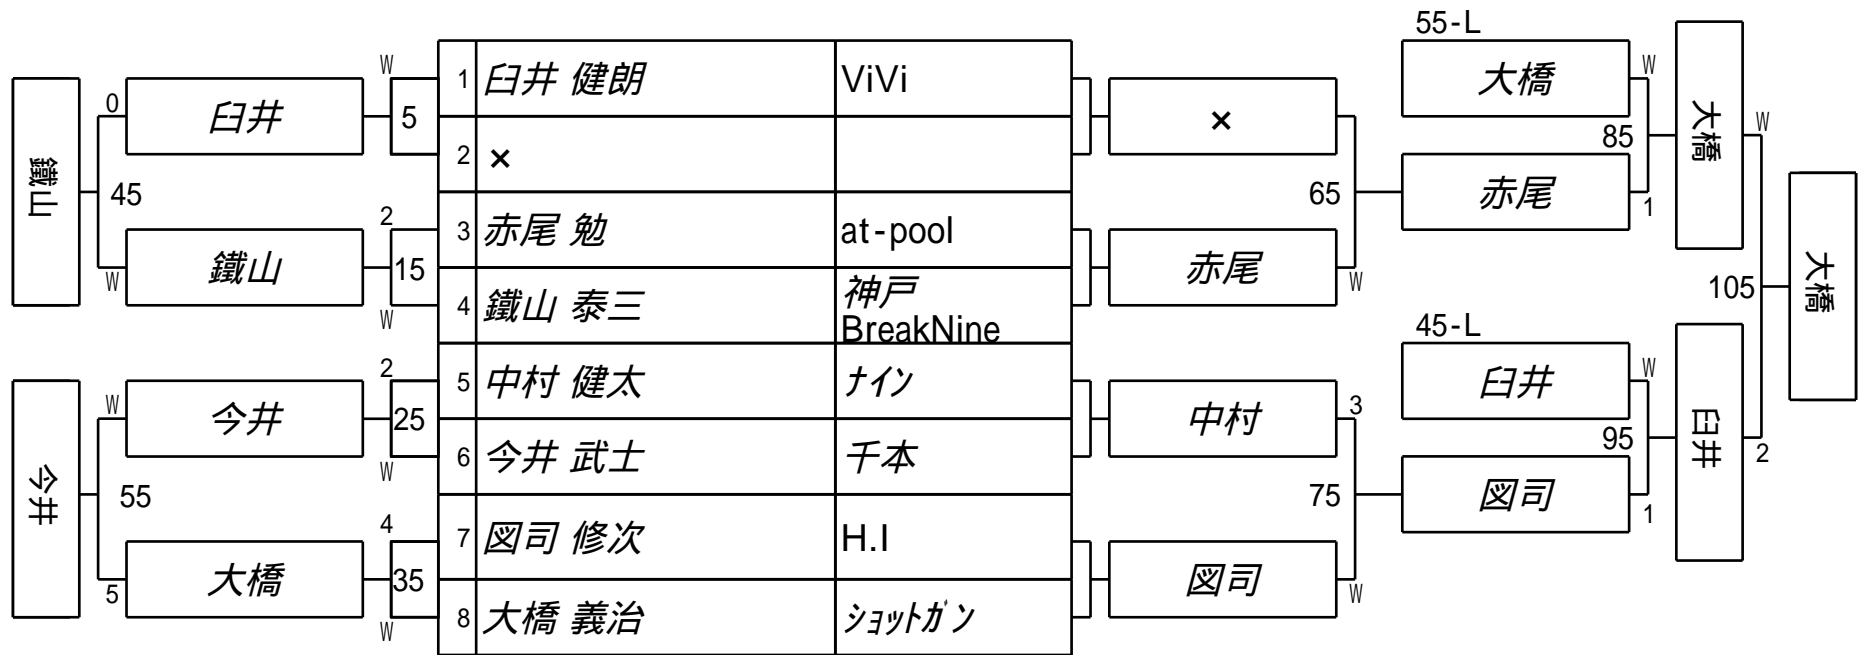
| | | |
|---|---|---|
| 1 | 臼井 健朗 | ViVi |
| 2 | × | |
| 3 | 赤尾 勉 | at-pool |
| 4 | 鐵山 泰三 | 神戸 BreakNine |
| 5 | 中村 健太 | ﾅｲﾝ |
| 6 | 今井 武士 | 千本 |
| 7 | 図司 修次 | H.I |
| 8 | 大橋 義治 | ｼｮｯﾄｶﾞﾝ |

5 W
臼井 0
45
鐵山 W
鐵山
2
15 W
2
25 W
今井 W
今井
55
大橋 5
4
35 W

×
赤尾
65 W
中村 3
図司
75 W

55-L
大橋 W
85
赤尾 1
大橋 W
45-L
臼井 W
95
図司 1
臼井 2
105
大橋